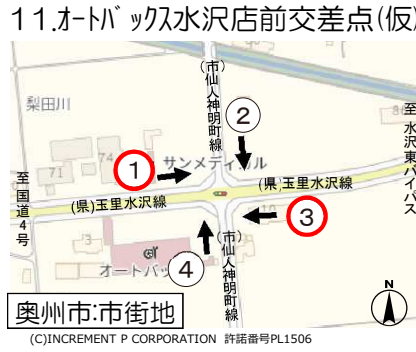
11.ｵｰﾄﾊﾞｯｸｽ水沢店前交差点(仮)

(市)仙人神明町線

梨田川

2

1

サンメディカル

至国道4号

(県)玉里水沢線

(県)玉里水沢線

3

至水沢東バイパス

(市)仙人神明町線

4

オートバッ

奥州市:市街地

N

(C)INCREMENT P CORPORATION 許諾番号PL1506